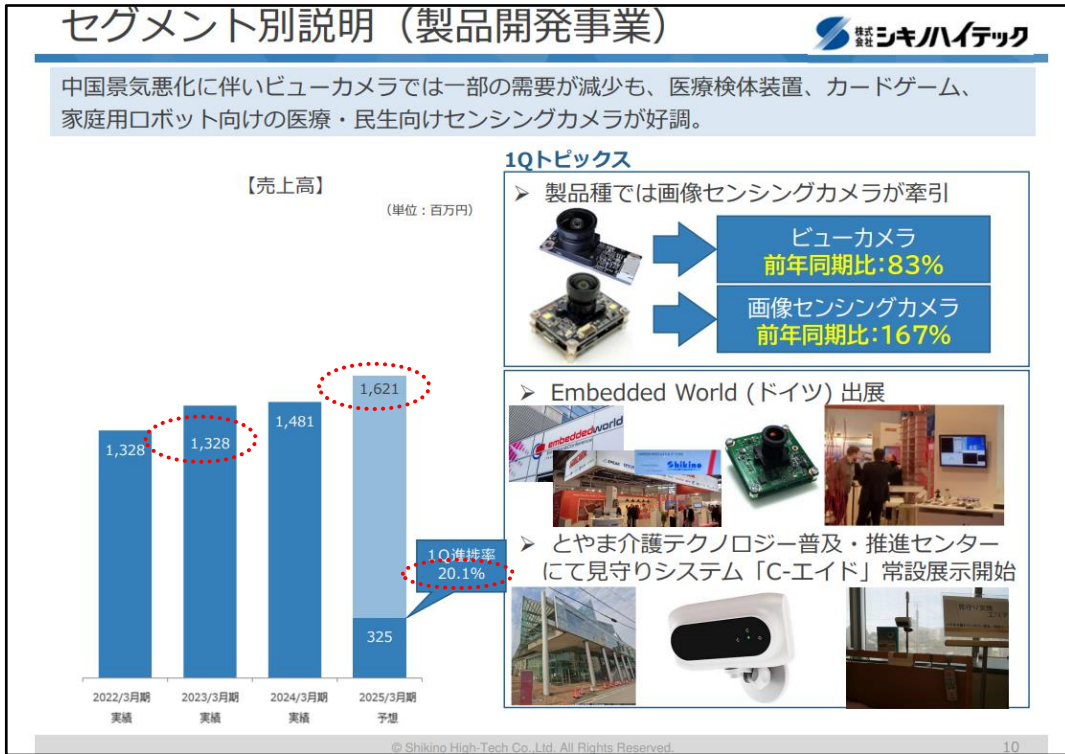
セグメント別説明（製品開発事業）

株式会社シキノハイテック

中国景気悪化に伴いビューカメラでは一部の需要が減少も、医療検体装置、カードゲーム、家庭用ロボット向けの医療・民生向けセンシングカメラが好調。

【売上高】

（単位：百万円）

| 2022/3月期 実績 | 2023/3月期 実績 | 2024/3月期 実績 | 2025/3月期 予想 |
|---|---|---|---|
| 1,328 | 1,328 | 1,481 | 1,621 |
| | | | 325 |

1Q進捗率 20.1%

1Qトピックス

➢ 製品種では画像センシングカメラが牽引

ビューカメラ
前年同期比:83%

画像センシングカメラ
前年同期比:167%

➢ Embedded World（ドイツ）出展

embedded world

Shikino

➢ とやま介護テクノロジー普及・推進センターにて見守りシステム「C-エイド」常設展示開始

© Shikino High-Tech Co.,Ltd. All Rights Reserved.

10